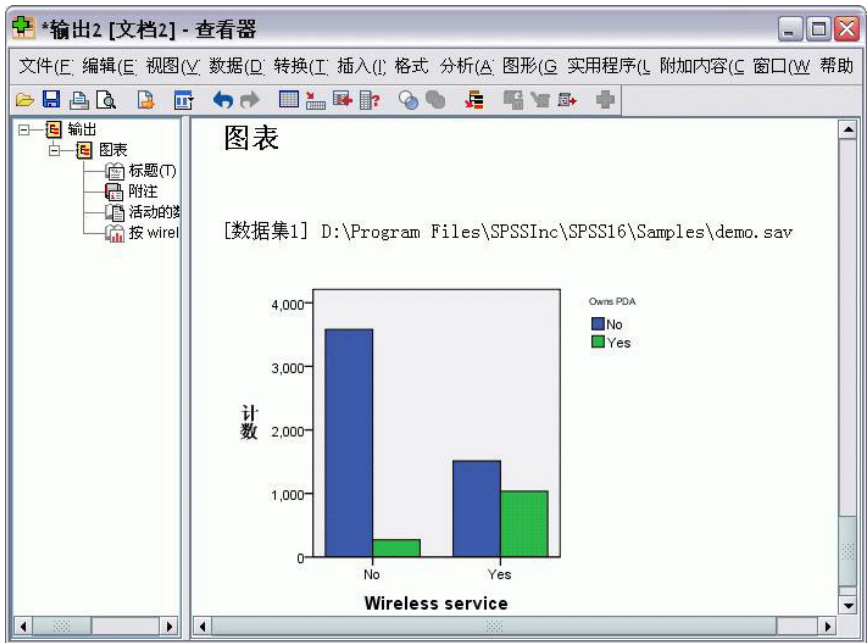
*输出2 [文档2] - 查看器

文件(F 编辑(E 视图(V 数据(D 转换(T 插入(I 格式 分析(A 图形(G 实用程序(L 附加内容(C 窗口(W 帮助

输出
图表
标题(T)
附注
活动的数
按 wirel

图表

[数据集1] D:\Program Files\SPSSInc\SPSS16\Samples\demo.sav

Owns PDA
No
Yes

4,000
3,000
2,000
1,000
0

计数

No
Yes

Wireless service